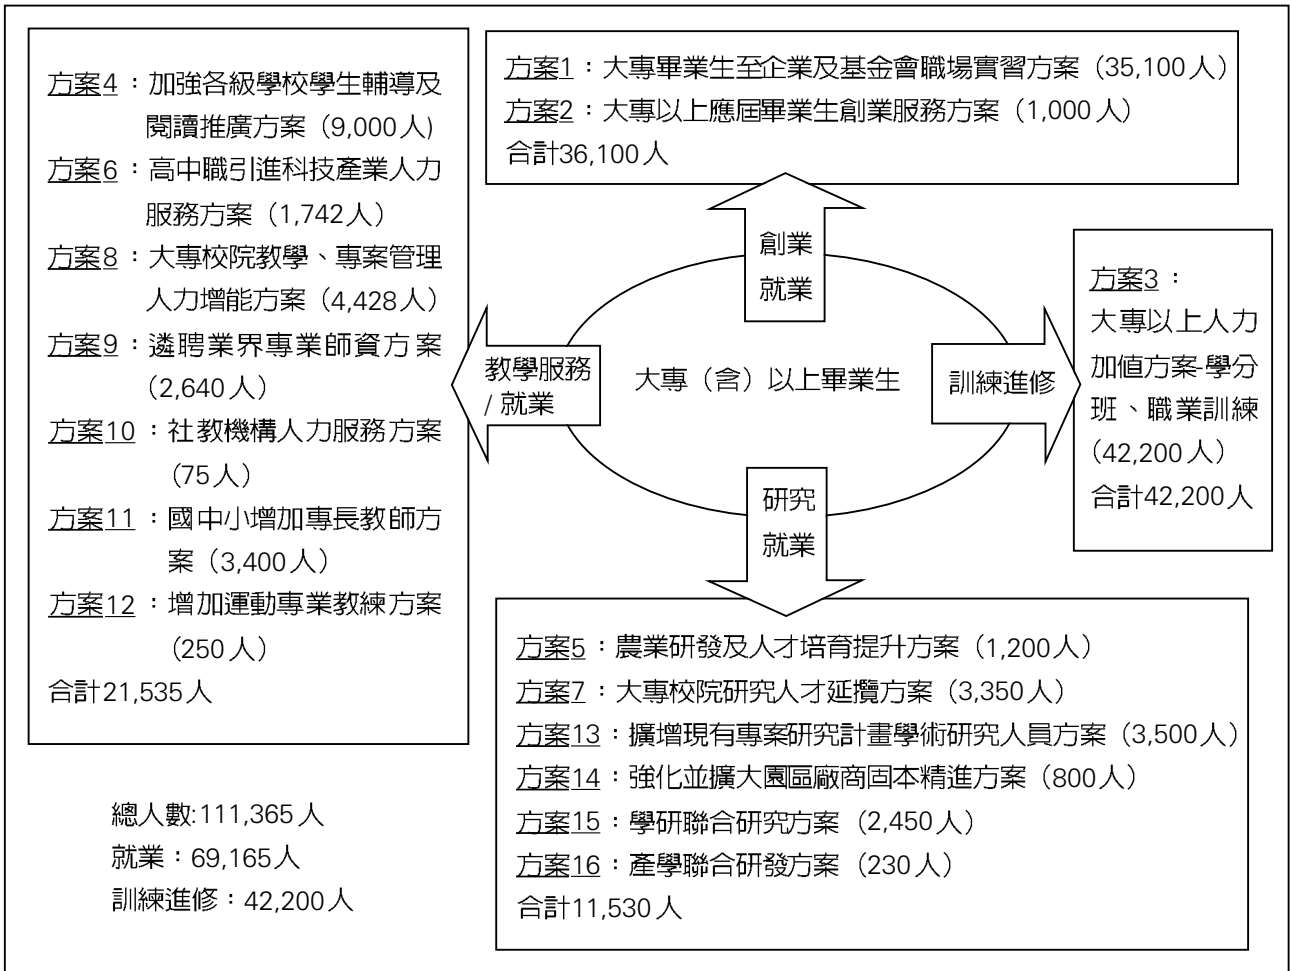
方案4：加強各級學校學生輔導及閱讀推廣方案（9,000人）
方案6：高中職引進科技產業人力服務方案（1,742人）
方案8：大專校院教學、專案管理人力增能方案（4,428人）
方案9：遴聘業界專業師資方案（2,640人）
方案10：社教機構人力服務方案（75人）
方案11：國中小增加專長教師方案（3,400人）
方案12：增加運動專業教練方案（250人）
合計21,535人

方案1：大專畢業生至企業及基金會職場實習方案（35,100人）
方案2：大專以上應屆畢業生創業服務方案（1,000人）
合計36,100人

創業
就業

教學服務 / 就業

大專（含）以上畢業生

訓練進修

方案3：
大專以上人力加值方案-學分班、職業訓練（42,200人）
合計42,200人

研究
就業

方案5：農業研發及人才培育提升方案（1,200人）
方案7：大專校院研究人才延攬方案（3,350人）
方案13：擴增現有專案研究計畫學術研究人員方案（3,500人）
方案14：強化並擴大園區廠商固本精進方案（800人）
方案15：學研聯合研究方案（2,450人）
方案16：產學聯合研發方案（230人）
合計11,530人

總人數:111,365人
就業：69,165人
訓練進修：42,200人